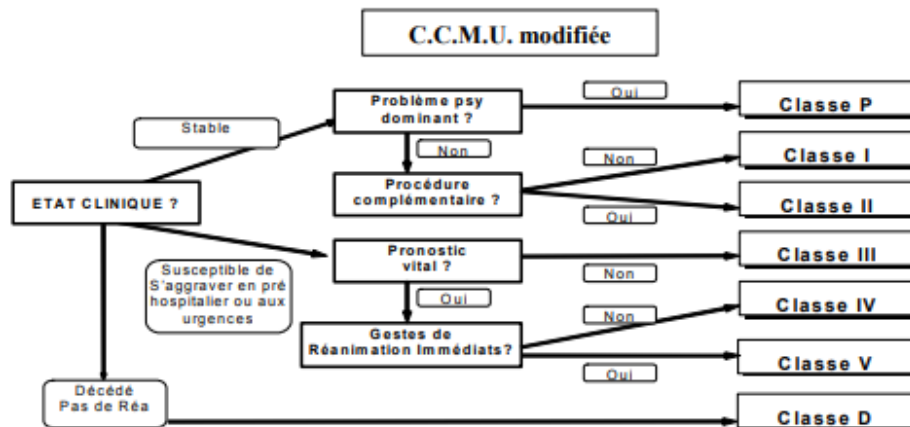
C.C.M.U. modifiée

ETAT CLINIQUE ?

Stable

Problème psy dominant ?

Oui

Classe P

Non

Procédure complémentaire ?

Non

Classe I

Oui

Classe II

Susceptible de S'aggraver en pré hospitalier ou aux urgences

Pronostic vital ?

Non

Classe III

Oui

Gestes de Réanimation Immédiats?

Non

Classe IV

Oui

Classe V

Décédé Pas de Réa

Classe D